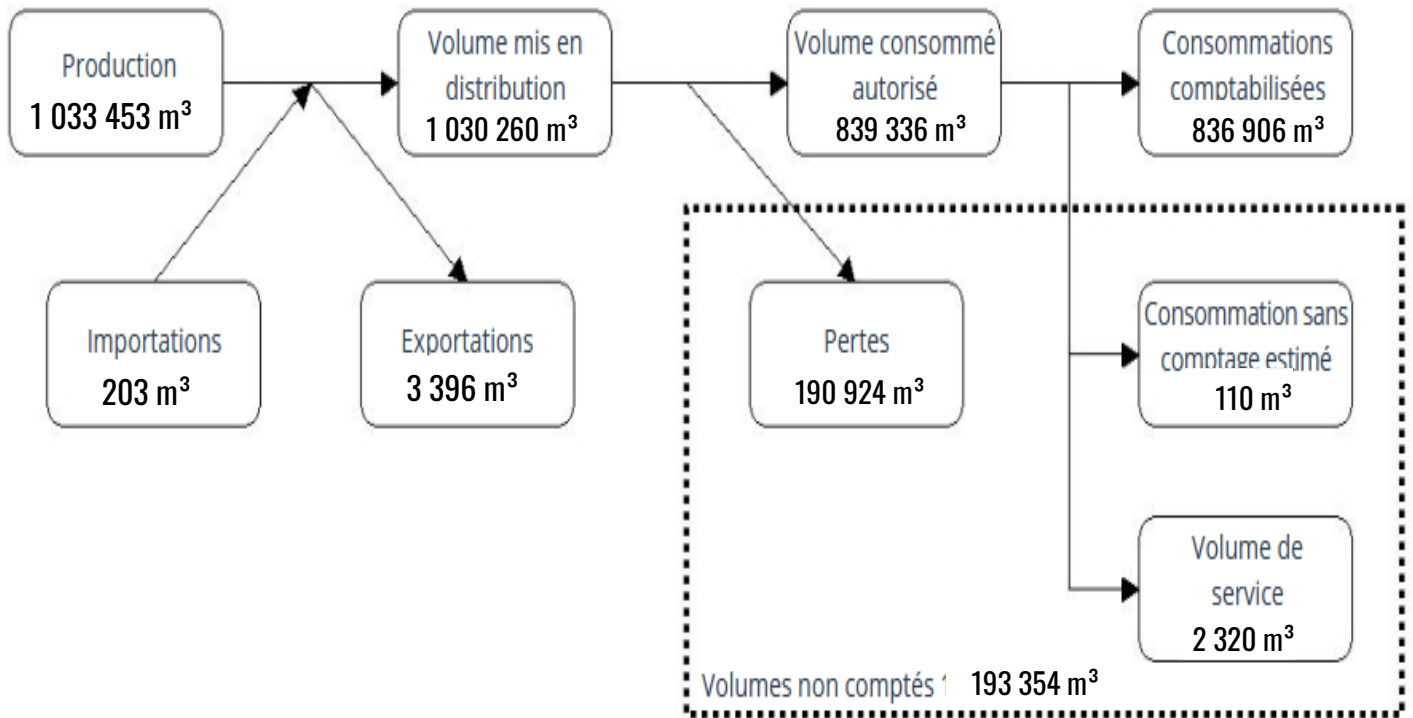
Production
1 033 453 m³

Volume mis en distribution
1 030 260 m³

Volume consommé autorisé
839 336 m³

Consommations comptabilisées
836 906 m³

Importations
203 m³

Exportations
3 396 m³

Pertes
190 924 m³

Consommation sans comptage estimé
110 m³

Volume de service
2 320 m³

Volumes non comptés 1 193 354 m³